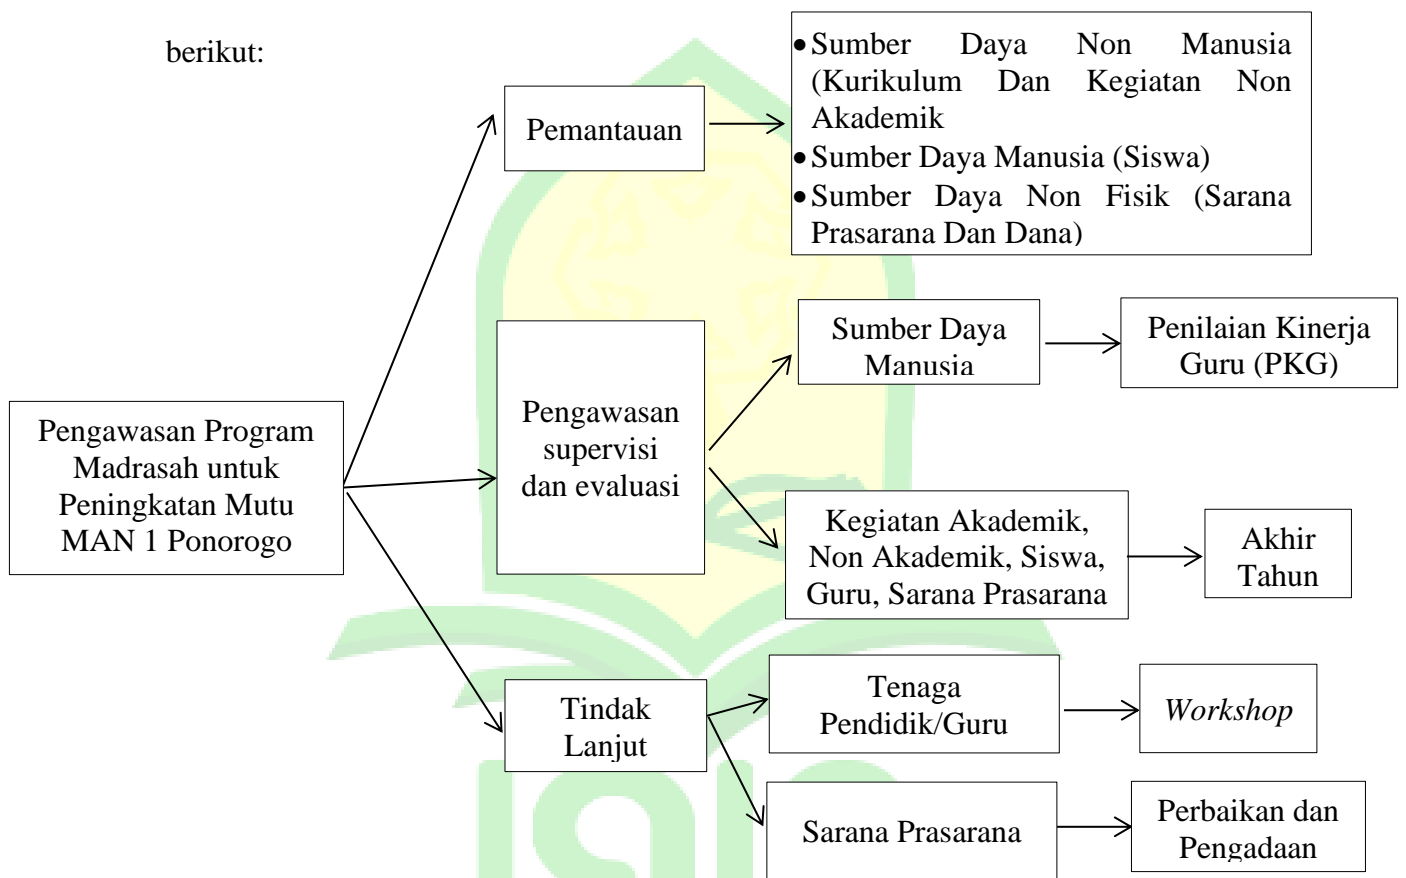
berikut:

Pengawasan Program Madrasah untuk Peningkatan Mutu MAN 1 Ponorogo

Pemantauan

- Sumber Daya Non Manusia (Kurikulum Dan Kegiatan Non Akademik
- Sumber Daya Manusia (Siswa)
- Sumber Daya Non Fisik (Sarana Prasarana Dan Dana)

Pengawasan supervisi dan evaluasi

Sumber Daya Manusia

Penilaian Kinerja Guru (PKG)

Kegiatan Akademik, Non Akademik, Siswa, Guru, Sarana Prasarana

Akhir Tahun

Tindak Lanjut

Tenaga Pendidik/Guru

*Workshop*

Sarana Prasarana

Perbaikan dan Pengadaan